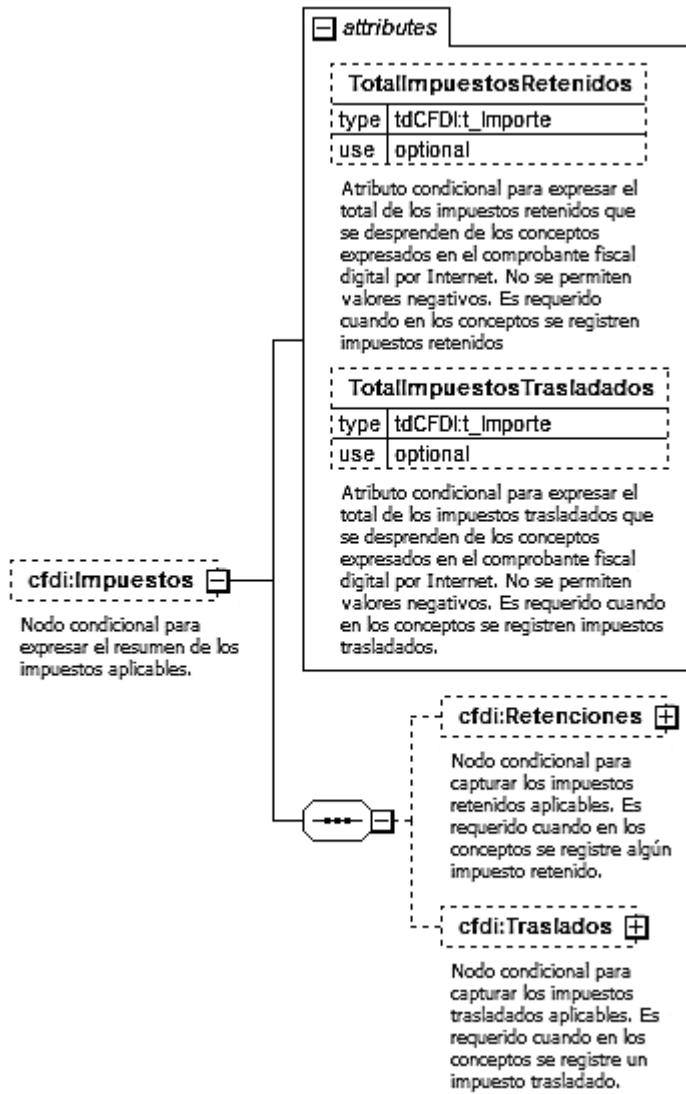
cfdi:Impuestos

Nodo condicional para expresar el resumen de los impuestos aplicables.

attributes

TotalImpuestosRetenidos

| type | tdCFDI:t_Importe |
|---|---|
| use | optional |

Atributo condicional para expresar el total de los impuestos retenidos que se desprenden de los conceptos expresados en el comprobante fiscal digital por Internet. No se permiten valores negativos. Es requerido cuando en los conceptos se registren impuestos retenidos

TotalImpuestosTrasladados

| type | tdCFDI:t_Importe |
|---|---|
| use | optional |

Atributo condicional para expresar el total de los impuestos trasladados que se desprenden de los conceptos expresados en el comprobante fiscal digital por Internet. No se permiten valores negativos. Es requerido cuando en los conceptos se registren impuestos trasladados.

cfdi:Retenciones

Nodo condicional para capturar los impuestos retenidos aplicables. Es requerido cuando en los conceptos se registre algún impuesto retenido.

cfdi:Traslados

Nodo condicional para capturar los impuestos trasladados aplicables. Es requerido cuando en los conceptos se registre un impuesto trasladado.